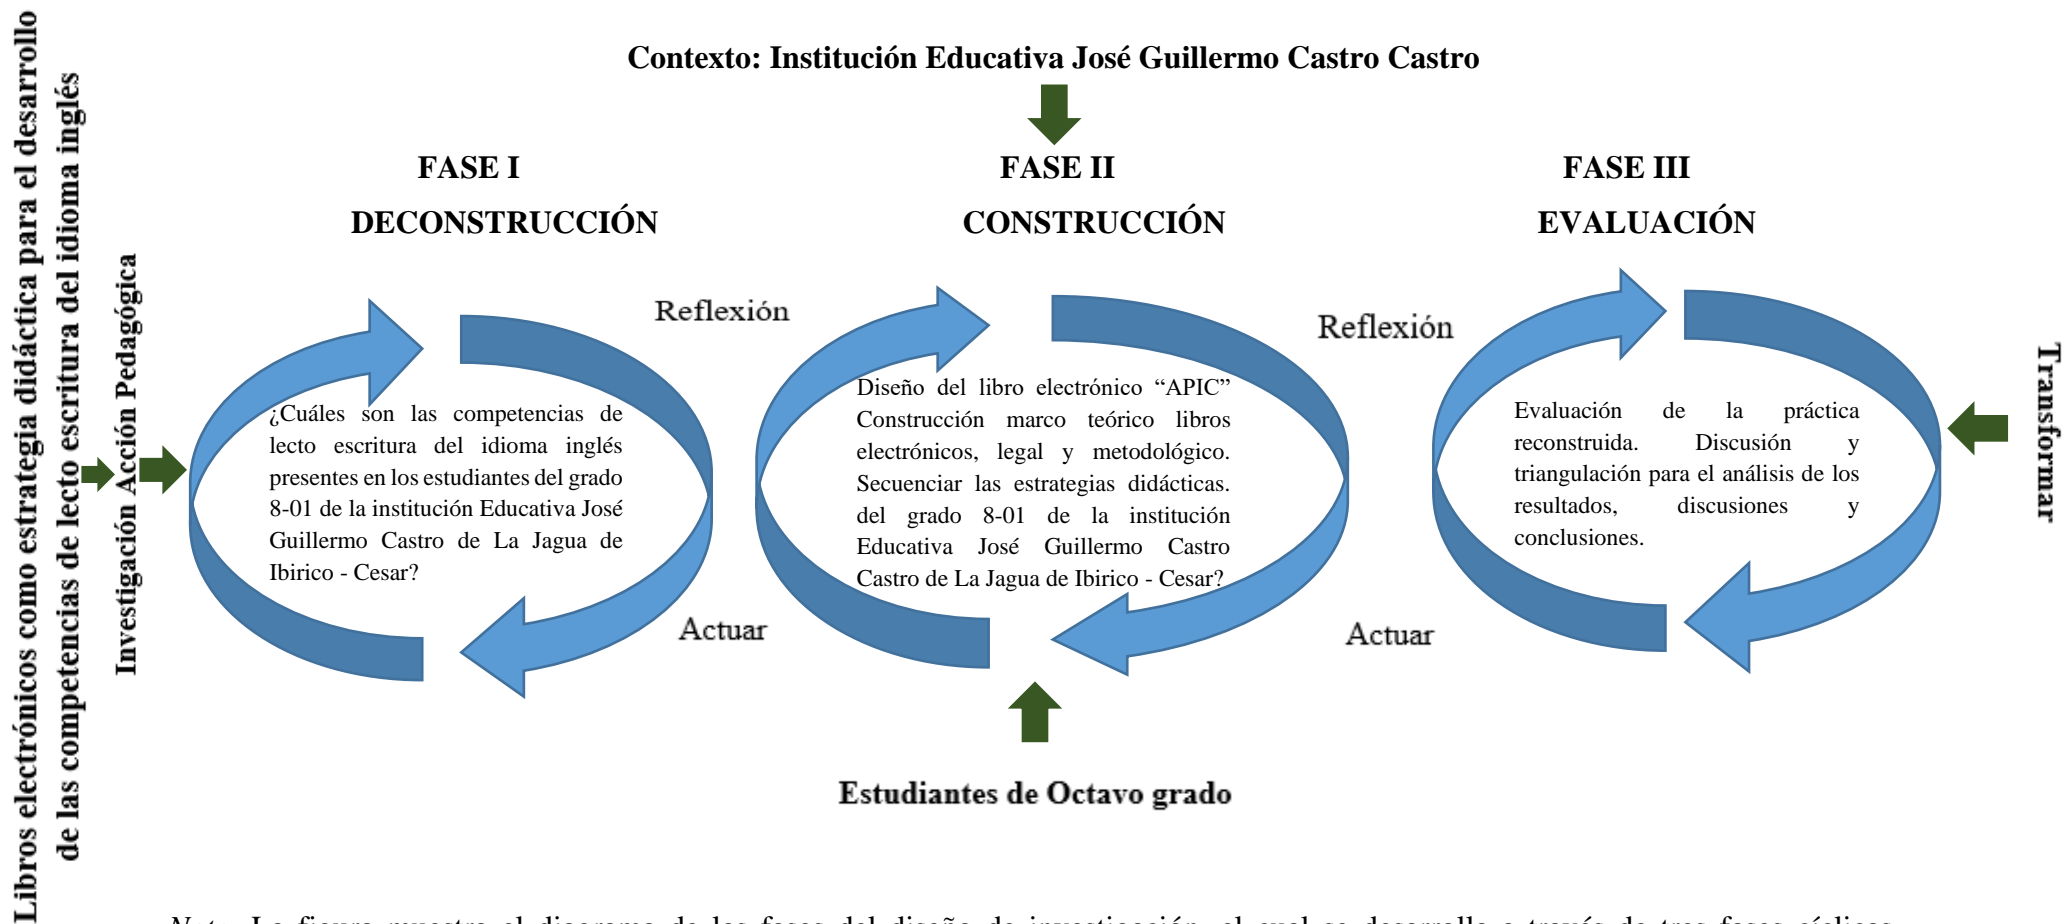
Libros electrónicos como estrategia didáctica para el desarrollo de las competencias de lecto escritura del idioma inglés

Investigación Acción Pedagógica

Contexto: Institución Educativa José Guillermo Castro Castro

FASE I
DECONSTRUCCIÓN

Reflexión

¿Cuáles son las competencias de lecto escritura del idioma inglés presentes en los estudiantes del grado 8-01 de la institución Educativa José Guillermo Castro de La Jagua de Ibirico - Cesar?

Actuar

FASE II
CONSTRUCCIÓN

Diseño del libro electrónico "APIC" Construcción marco teórico libros electrónicos, legal y metodológico. Secuenciar las estrategias didácticas. del grado 8-01 de la institución Educativa José Guillermo Castro Castro de La Jagua de Ibirico - Cesar?

Reflexión

Actuar

FASE III
EVALUACIÓN

Evaluación de la práctica reconstruida. Discusión y triangulación para el análisis de los resultados, discusiones y conclusiones.

Transformar

Estudiantes de Octavo grado

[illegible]